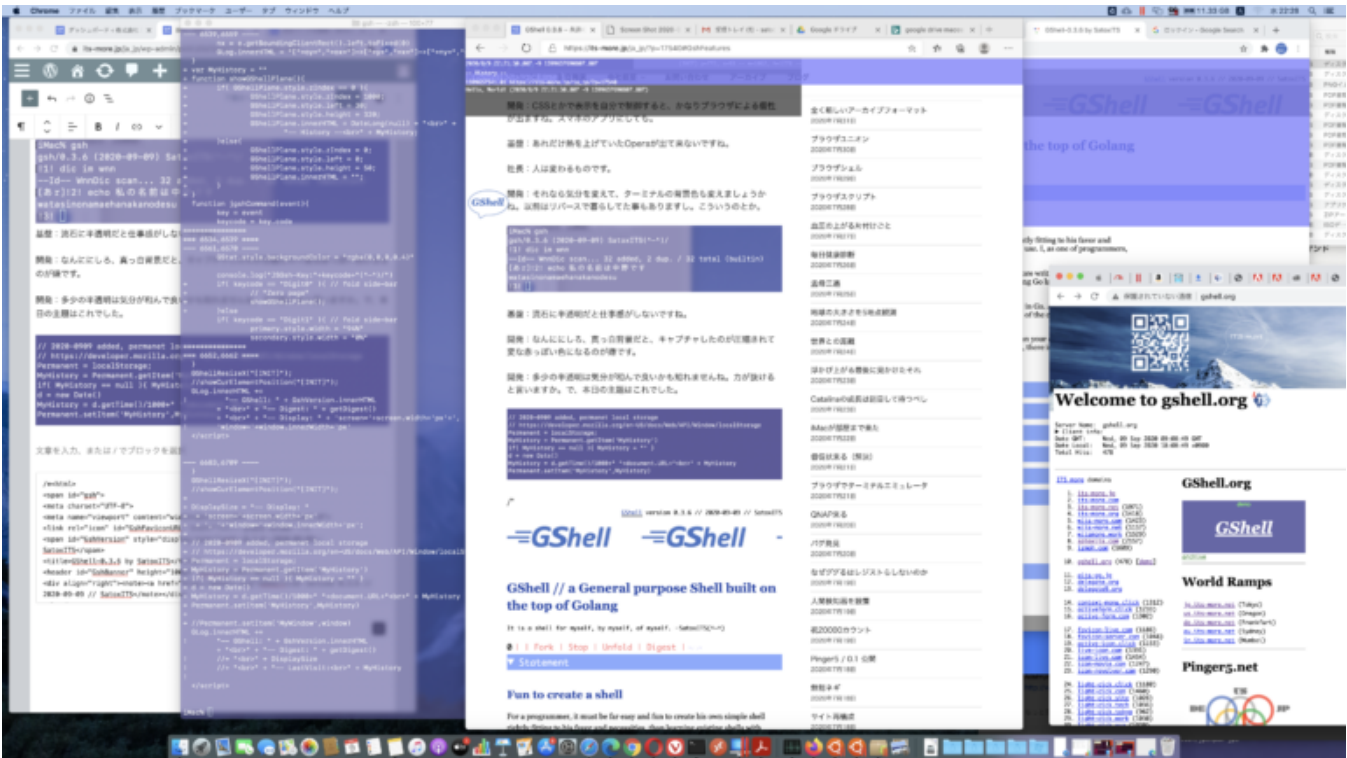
Chrome ファイル 編集 表示 履歴 ブックマーク ユーザー タブ ウィンドウ ヘルプ

GShell 0.3.6 - 改良

https://its-more.jp/ja_jp/?p=17540#GshFeatures

開発：CSSとかで表示を自分で制御すると、かなりブラウザによる個性が出ますね。スマホのアプリにしても。

基盤：あれだけ熱を上げていたOperaが出て来ないですね。

社長：人は変わるものです。

開発：それなら気分を変えて、ターミナルの背景色も変えましょうかね。以前はリバースで書もしてた事もありますし。こういうのとか。

GShell

[MacN gsh
gsh/0.3.6 (2020-09-09) SatoxITS(^-^)
(1) dic in wnn
--Id-- WnnDic scan... 32 added, 2 dup. / 32 total (builtin)
[あ!]2! echo 私の名前は中野です
watasinonamaehanakanodesu

基盤：流石に半透明だと仕事感がしないですね。

開発：なんにしても、真っ白背景だと、キャプチャしたのが白埋されて変な赤っぽい色になるのが癖です。

開発：多少の半透明は気分が和んで良いかも知れませんね。力が抜けると言いますか。で、本日の主題はこれでした。

// 2020-0909 added, permanent local storage
// https://developer.mozilla.org/en-US/docs/Web/API/Window/localStorage
Permanent = localStorage;
MyHistory = Permanent.getItem('MyHistory')
if( MyHistory == null ){ MyHistory = "" }
d = new Date()
MyHistory = d.getTime()/1000+" "+document.URL+"<br>" + MyHistory
Permanent.setItem('MyHistory',MyHistory)

GShell version 0.3.6 // 2020-09-09 // SatoxITS

GShell GShell

GShell // a General purpose Shell built on the top of Golang

It is a shell for myself, by myself, of myself. --SatoxITS(^-^)

Fork | Stop | Unfold | Digest

Statement

Fun to create a shell

For a programmer, it must be far easy and fun to create his own simple shell

全く新しいアーカイブフォーマット
ブラウザエンジン
ブラウザシェル
ブラウザスクリプト
出芯の上がる米付けごと
毎日健康診断
巻雑二選
税務の大きさを5色成観測
世界との距離
ほかげとがる時彩に居かけたそれ
Catalinaの成長は回回して待つべし
iMacが国際文で使えた
価値状表る（問次）
ブラウザでターミナルエミュレータ
QNAPまる
バグ発見
なぜダブるはレジストしないのか
入開新知画を新製
祝20000カウント
Pinger5 / 0.1 公開
無粒ネギ
サイト掲載式

Welcome to gshell.org

GShell.org
GShell
World Ramps
Pinger5.net

function showShellPlane(){
if( GShellPlane.style.zIndex == 0 ){
GShellPlane.style.zIndex = 1000;
}else{
GShellPlane.style.zIndex = 0;
}
}
function gshCommand(event){
key = event
keycode = key.code

GShell to the top of Golang